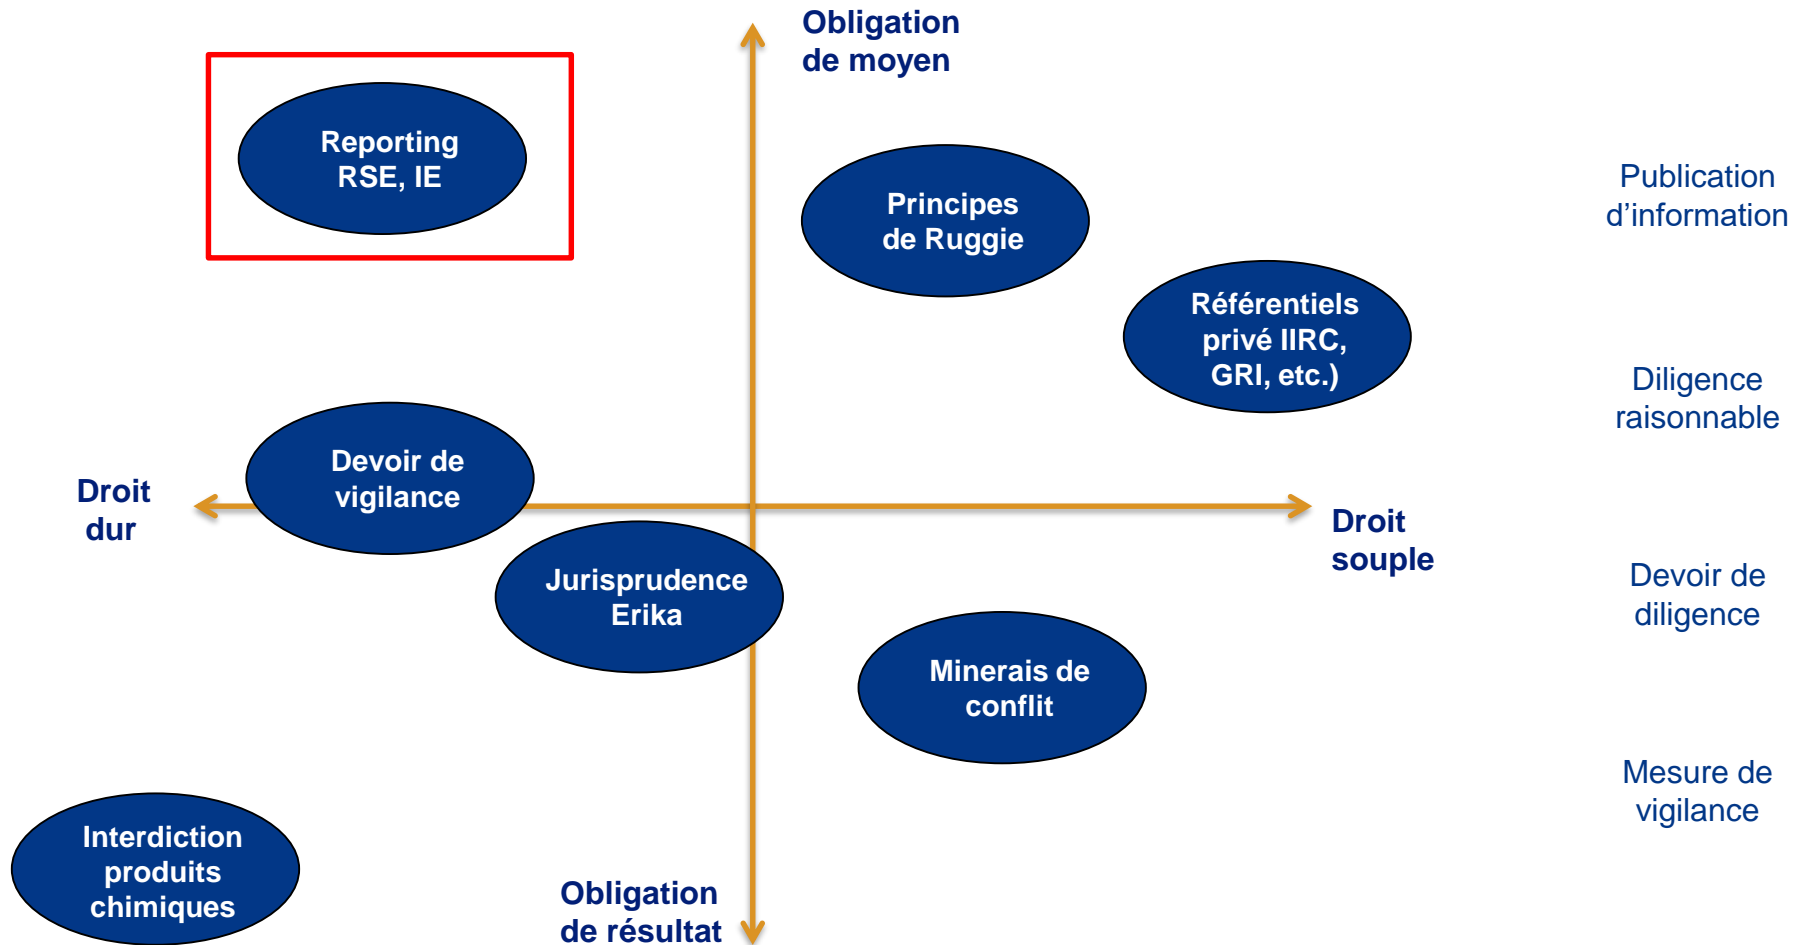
Obligation de moyen

Reporting RSE, IE

Principes de Ruggie

Publication d’information

Référentiels privé IIRC, GRI, etc.)

Diligence raisonnable

Devoir de vigilance

Droit dur

Droit souple

Jurisprudence Erika

Devoir de diligence

Minerais de conflit

Mesure de vigilance

Interdiction produits chimiques

Obligation de résultat